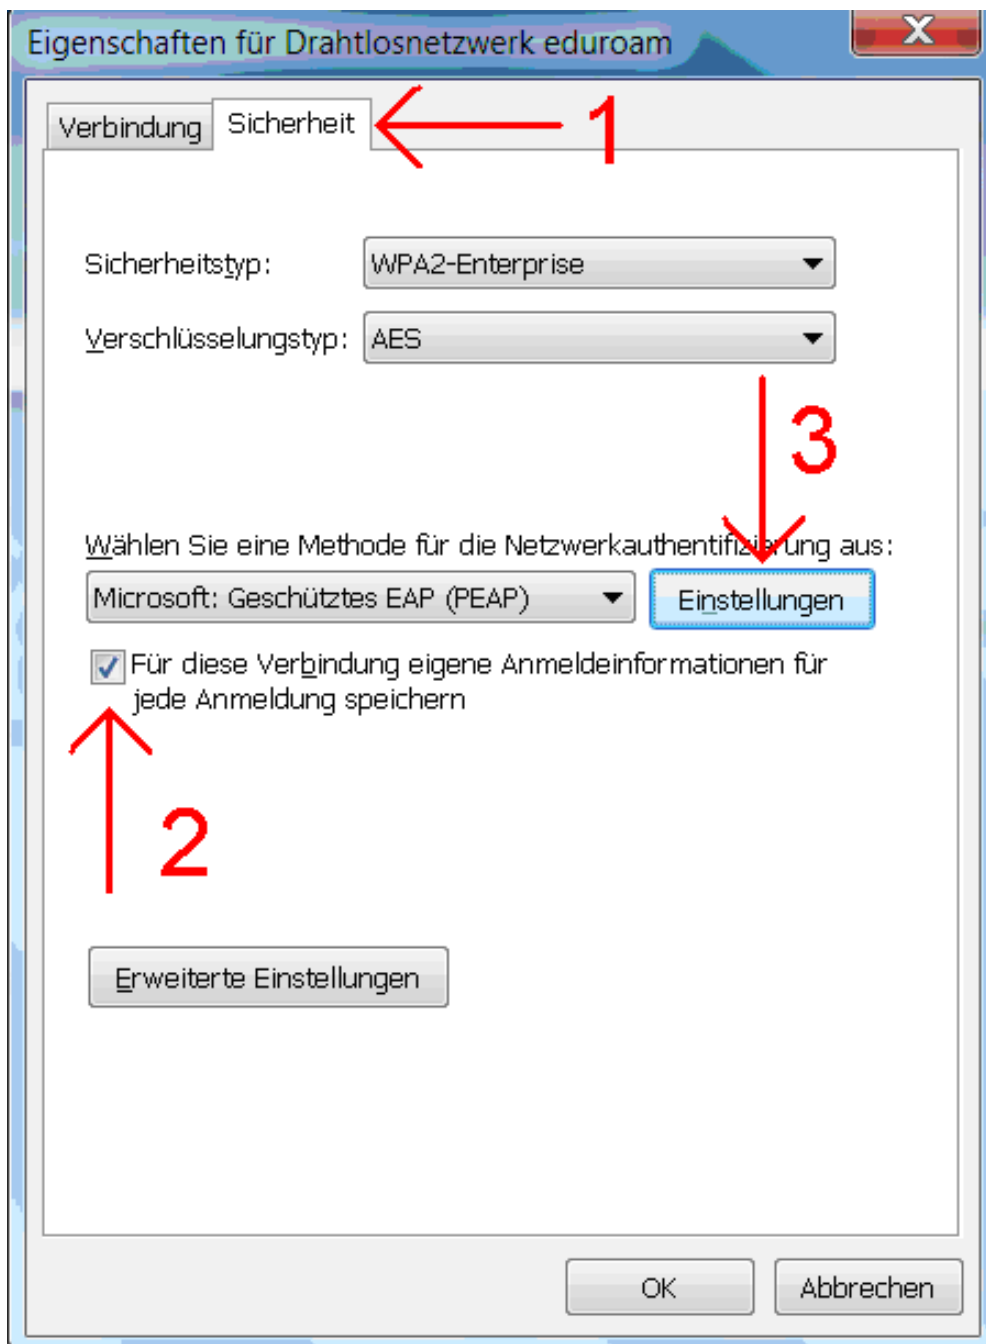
Eigenschaften für Drahtlosnetzwerk eduroam

X

Verbindung

Sicherheit

1

Sicherheitstyp: WPA2-Enterprise

Verschlüsselungstyp: AES

3

Wählen Sie eine Methode für die Netzwerkauthentifizierung aus:

Microsoft: Geschütztes EAP (PEAP)

Einstellungen

Für diese Verbindung eigene Anmeldeinformationen für jede Anmeldung speichern

2

Erweiterte Einstellungen

OK

Abbrechen